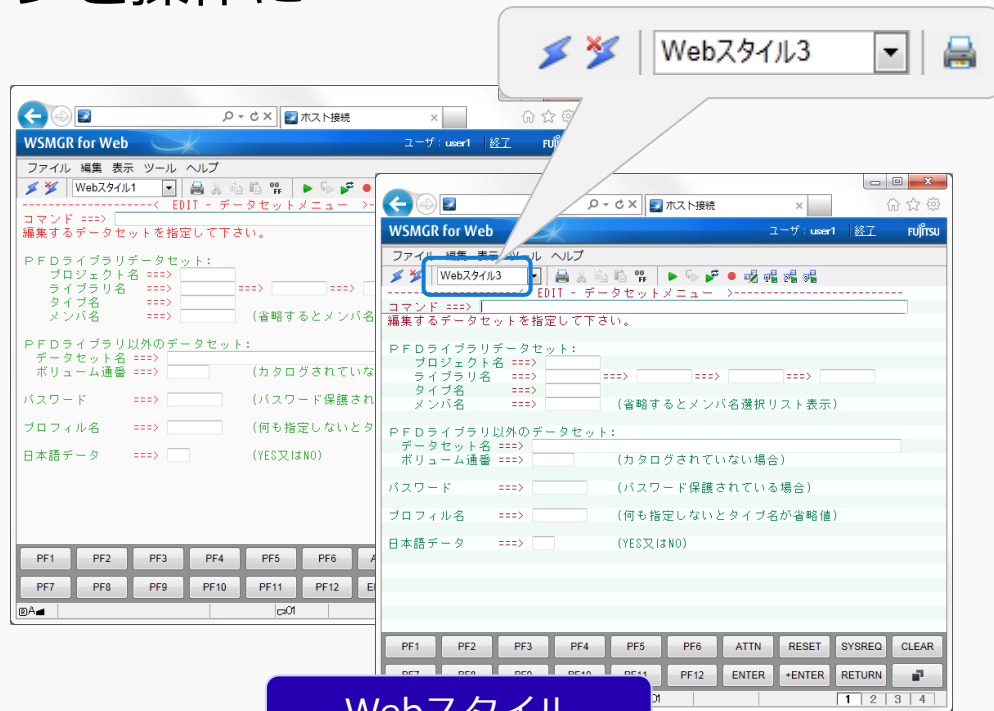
Webスタイル3

ホスト接続

WSMGR for Web

ユーザ : user1 | 終了

ファイル 編集 表示 ツール ヘルプ

Webスタイル1

-------------------< EDIT - データセットメニュー >-

コマンド ===>

編集するデータセットを指定して下さい。

PFDライブラリデータセット:

プロジェクト名 ===>

ライブラリ名 ===> ===> ===>

タイプ名 ===>

メンバ名 ===> (省略するとメンバ名

PFDライブラリ以外のデータセット:

データセット名 ===>

ボリューム通番 ===> (カタログされていな

パスワード ===> (パスワード保護され

プロフィル名 ===> (何も指定しないとタ

日本語データ ===> (YES又はNO)

PF1 PF2 PF3 PF4 PF5 PF6

PF7 PF8 PF9 PF10 PF11 PF12

01

ホスト接続

WSMGR for Web

ユーザ : user1 | 終了 FUJITSU

ファイル 編集 表示 ツール ヘルプ

Webスタイル3

-------------------< EDIT - データセットメニュー >--------------------------

コマンド ===>

編集するデータセットを指定して下さい。

PFDライブラリデータセット:

プロジェクト名 ===>

ライブラリ名 ===> ===> ===> ===>

タイプ名 ===>

メンバ名 ===> (省略するとメンバ名選択リスト表示)

PFDライブラリ以外のデータセット:

データセット名 ===>

ボリューム通番 ===> (カタログされていない場合)

パスワード ===> (パスワード保護されている場合)

プロフィル名 ===> (何も指定しないとタイプ名が省略値)

日本語データ ===> (YES又はNO)

| PF1 | PF2 | PF3 | PF4 | PF5 | PF6 | ATTN | RESET | SYSREQ | CLEAR |
|---|---|---|---|---|---|---|---|---|---|
| PF7 | PF8 | PF9 | PF10 | PF11 | PF12 | ENTER | +ENTER | RETURN | |

01

1 2 3 4

Webスタイル